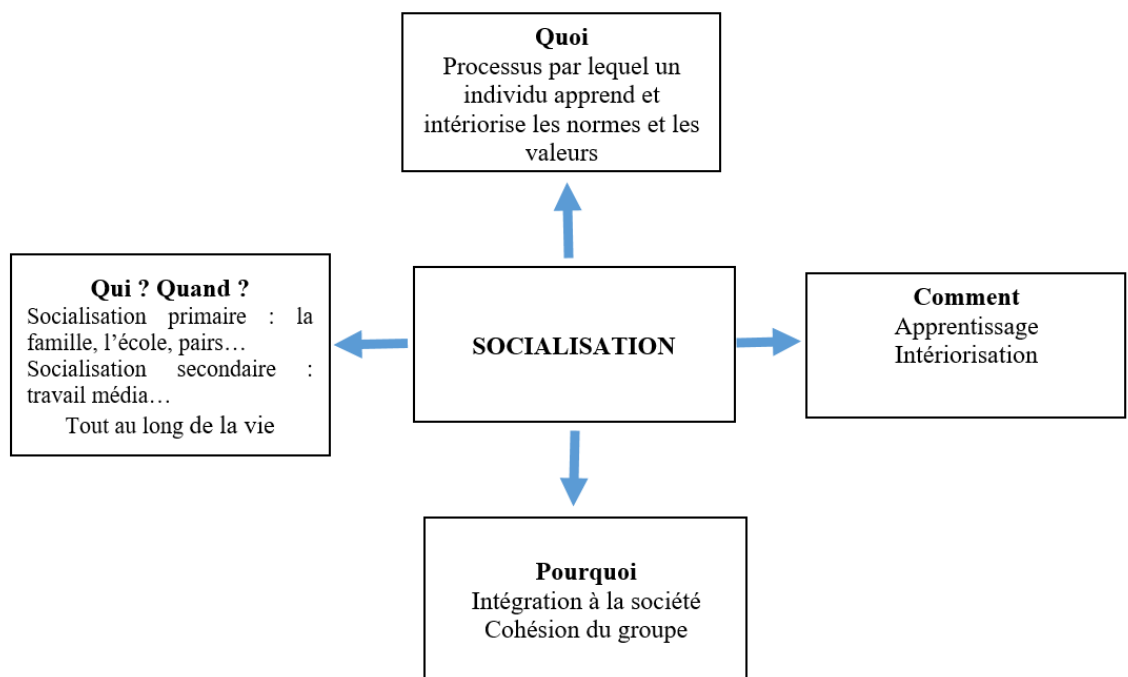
**Quoi**
Processus par lequel un individu apprend et intériorise les normes et les valeurs

**Qui ? Quand ?**
Socialisation primaire : la famille, l'école, pairs…
Socialisation secondaire : travail média…
Tout au long de la vie

**SOCIALISATION**

**Comment**
Apprentissage
Intériorisation

**Pourquoi**
Intégration à la société
Cohésion du groupe